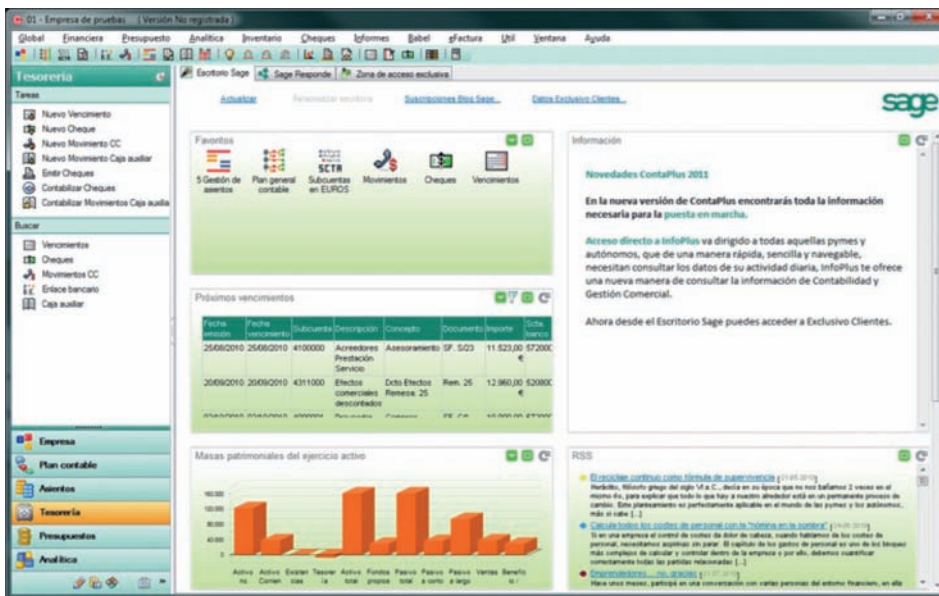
01 - Empresa de pruebas (Versión No registrada)

Global Financiera Presupuesto Analítica Inventario Cheques Informes Babel eFactura Útil Ventana Ayuda

Tesorería

Tareas

Nuevo Vencimiento
Nuevo Cheque
Nuevo Movimiento CC
Nuevo Movimiento Caja auxiliar
Emitir Cheques
Contabilizar Cheques
Contabilizar Movimientos Caja auxiliar

Buscar

Vencimientos
Cheques
Movimientos CC
Enlace bancario
Caja auxiliar

Empresa
Plan contable
Asientos
Tesorería
Presupuestos
Analítica

Escritorio Sage | Sage Responde | Zona de acceso exclusiva

Actualizar Personalizar escritorio Suscripciones Blog Sage... Datos Exclusivo Clientes...

sage

Favoritos

5 Gestión de asientos | Plan general contable | SCTR Subcuentas en EUROS | Movimientos | Cheques | Vencimientos

Próximos vencimientos

| Fecha emisión | Fecha vencimiento | Subcuenta | Descripción | Concepto | Documento | Importe | Scta. banco |
|---|---|---|---|---|---|---|---|
| 25/08/2010 | 25/08/2010 | 4100000 | Acreedores Prestación Servicio | Asesoramiento | SF. 5/23 | 11.523,00 € | 572000 |
| 20/09/2010 | 20/09/2010 | 4311000 | Efectos comerciales descontados | Dcto Efectos Remesa: 25 | Rem. 25 | 12.960,00 € | 520000 |
| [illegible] | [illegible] | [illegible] | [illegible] | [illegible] | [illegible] | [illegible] | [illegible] |

Masas patrimoniales del ejercicio activo

160.000
120.000
80.000
40.000

Activo no | Activo Corrien | Existencias | Tesorería | Activo total | Fondos propios | Pasivo total | Pasivo a corto | Pasivo a largo | Ventas | Beneficio

Información

Novedades ContaPlus 2011

En la nueva versión de ContaPlus encontrarás toda la información necesaria para la puesta en marcha.

Acceso directo a InfoPlus va dirigido a todas aquellas pymes y autónomos, que de una manera rápida, sencilla y navegable, necesitan consultar los datos de su actividad diaria, InfoPlus te ofrece una nueva manera de consultar la información de Contabilidad y Gestión Comercial.

Ahora desde el Escritorio Sage puedes acceder a Exclusivo Clientes.

RSS

El reciclaje continuo como fórmula de supervivencia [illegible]
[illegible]

Calcula todos los costes de personal con la "nómina en la sombra" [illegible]
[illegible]

Emprendedores ... no, gracias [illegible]
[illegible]